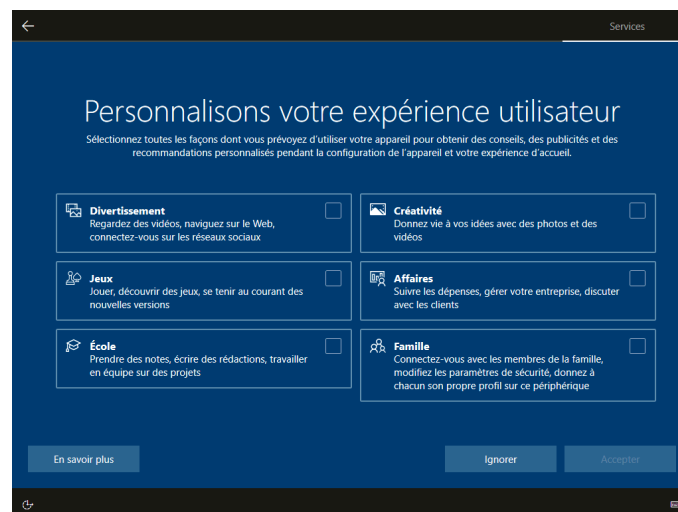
Services

Personnalisons votre expérience utilisateur

Sélectionnez toutes les façons dont vous prévoyez d'utiliser votre appareil pour obtenir des conseils, des publicités et des recommandations personnalisés pendant la configuration de l'appareil et votre expérience d'accueil.

Divertissement
Regardez des vidéos, naviguez sur le Web, connectez-vous sur les réseaux sociaux

Créativité
Donnez vie à vos idées avec des photos et des vidéos

Jeux
Jouer, découvrir des jeux, se tenir au courant des nouvelles versions

Affaires
Suivre les dépenses, gérer votre entreprise, discuter avec les clients

École
Prendre des notes, écrire des rédactions, travailler en équipe sur des projets

Famille
Connectez-vous avec les membres de la famille, modifiez les paramètres de sécurité, donnez à chacun son propre profil sur ce périphérique

En savoir plus

Ignorer

Accepter